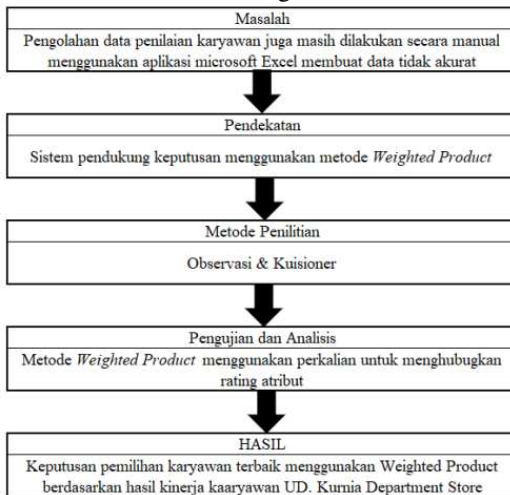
Masalah

Pengolahan data penilaian karyawan juga masih dilakukan secara manual menggunakan aplikasi microsoft Excel membuat data tidak akurat

Pendekatan

Sistem pendukung keputusan menggunakan metode *Weighted Product*

Metode Penilitian

Observasi & Kuisioner

Pengujian dan Analisis

Metode *Weighted Product* menggunakan perkalian untuk menghubugkan rating atribut

HASIL

Keputusan pemilihan karyawan terbaik menggunakan Weighted Product berdasarkan hasil kinerja kaaryawan UD. Kurnia Department Store